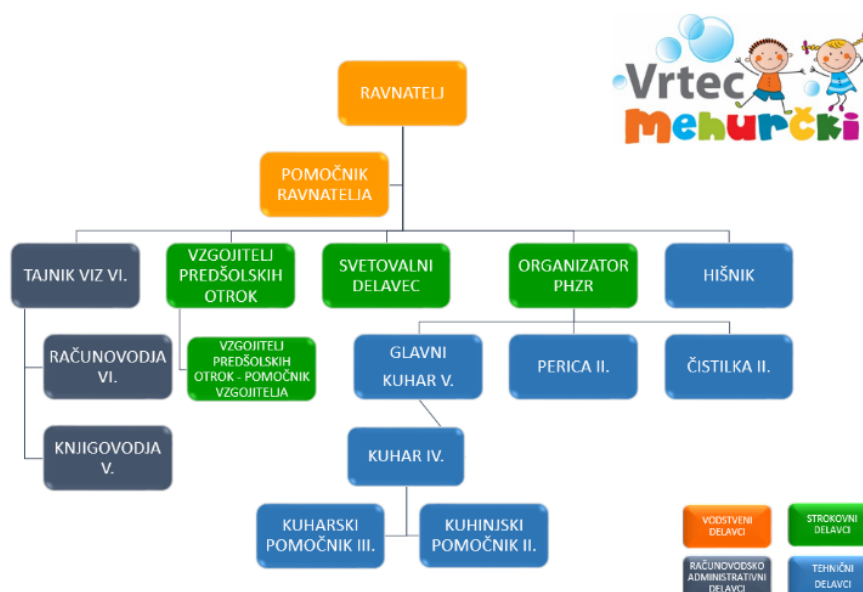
Vrtec Mehurčki

RAVNATELJ

POMOČNIK RAVNATELJA

TAJNIK VIZ VI.

VZGOJITELJ PREDŠOLSKIH OTROK

SVETOVALNI DELAVEC

ORGANIZATOR PHZR

HIŠNIK

RAČUNOVODJA VI.

VZGOJITELJ PREDŠOLSKIH OTROK - POMOČNIK VZGOJITELJA

GLAVNI KUHAR V.

PERICA II.

ČISTILKA II.

KNJIGOVODJA V.

KUHAR IV.

KUHARSKI POMOČNIK III.

KUHINJSKI POMOČNIK II.

VODSTVENI DELAVCI

STROKOVNI DELAVCI

RAČUNOVODSKO ADMINISTRATIVNI DELAVCI

TEHNIČNI DELAVCI